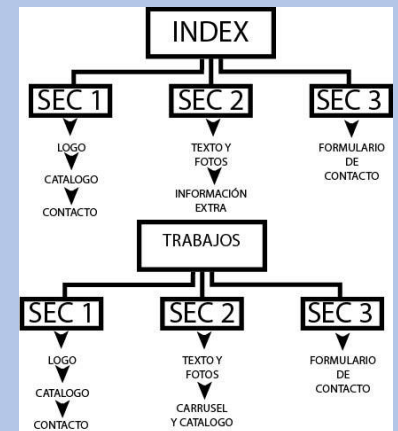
INDEX

SEC 1

LOGO

CATALOGO

CONTACTO

SEC 2

TEXTO Y FOTOS

INFORMACIÓN EXTRA

SEC 3

FORMULARIO DE CONTACTO

TRABAJOS

SEC 1

LOGO

CATALOGO

CONTACTO

SEC 2

TEXTO Y FOTOS

CARRUSEL Y CATALOGO

SEC 3

FORMULARIO DE CONTACTO